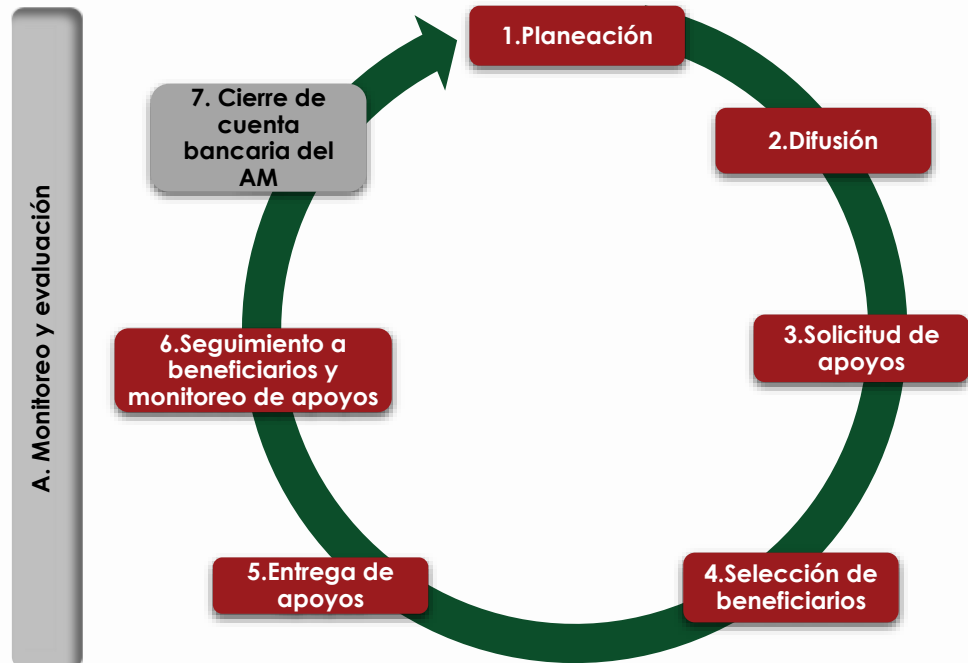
A. Monitoreo y evaluación

1.Planeación

2.Difusión

3.Solicitud de apoyos

4.Selección de beneficiarios

5.Entrega de apoyos

6.Seguimiento a beneficiarios y monitoreo de apoyos

7. Cierre de cuenta bancaria del AM